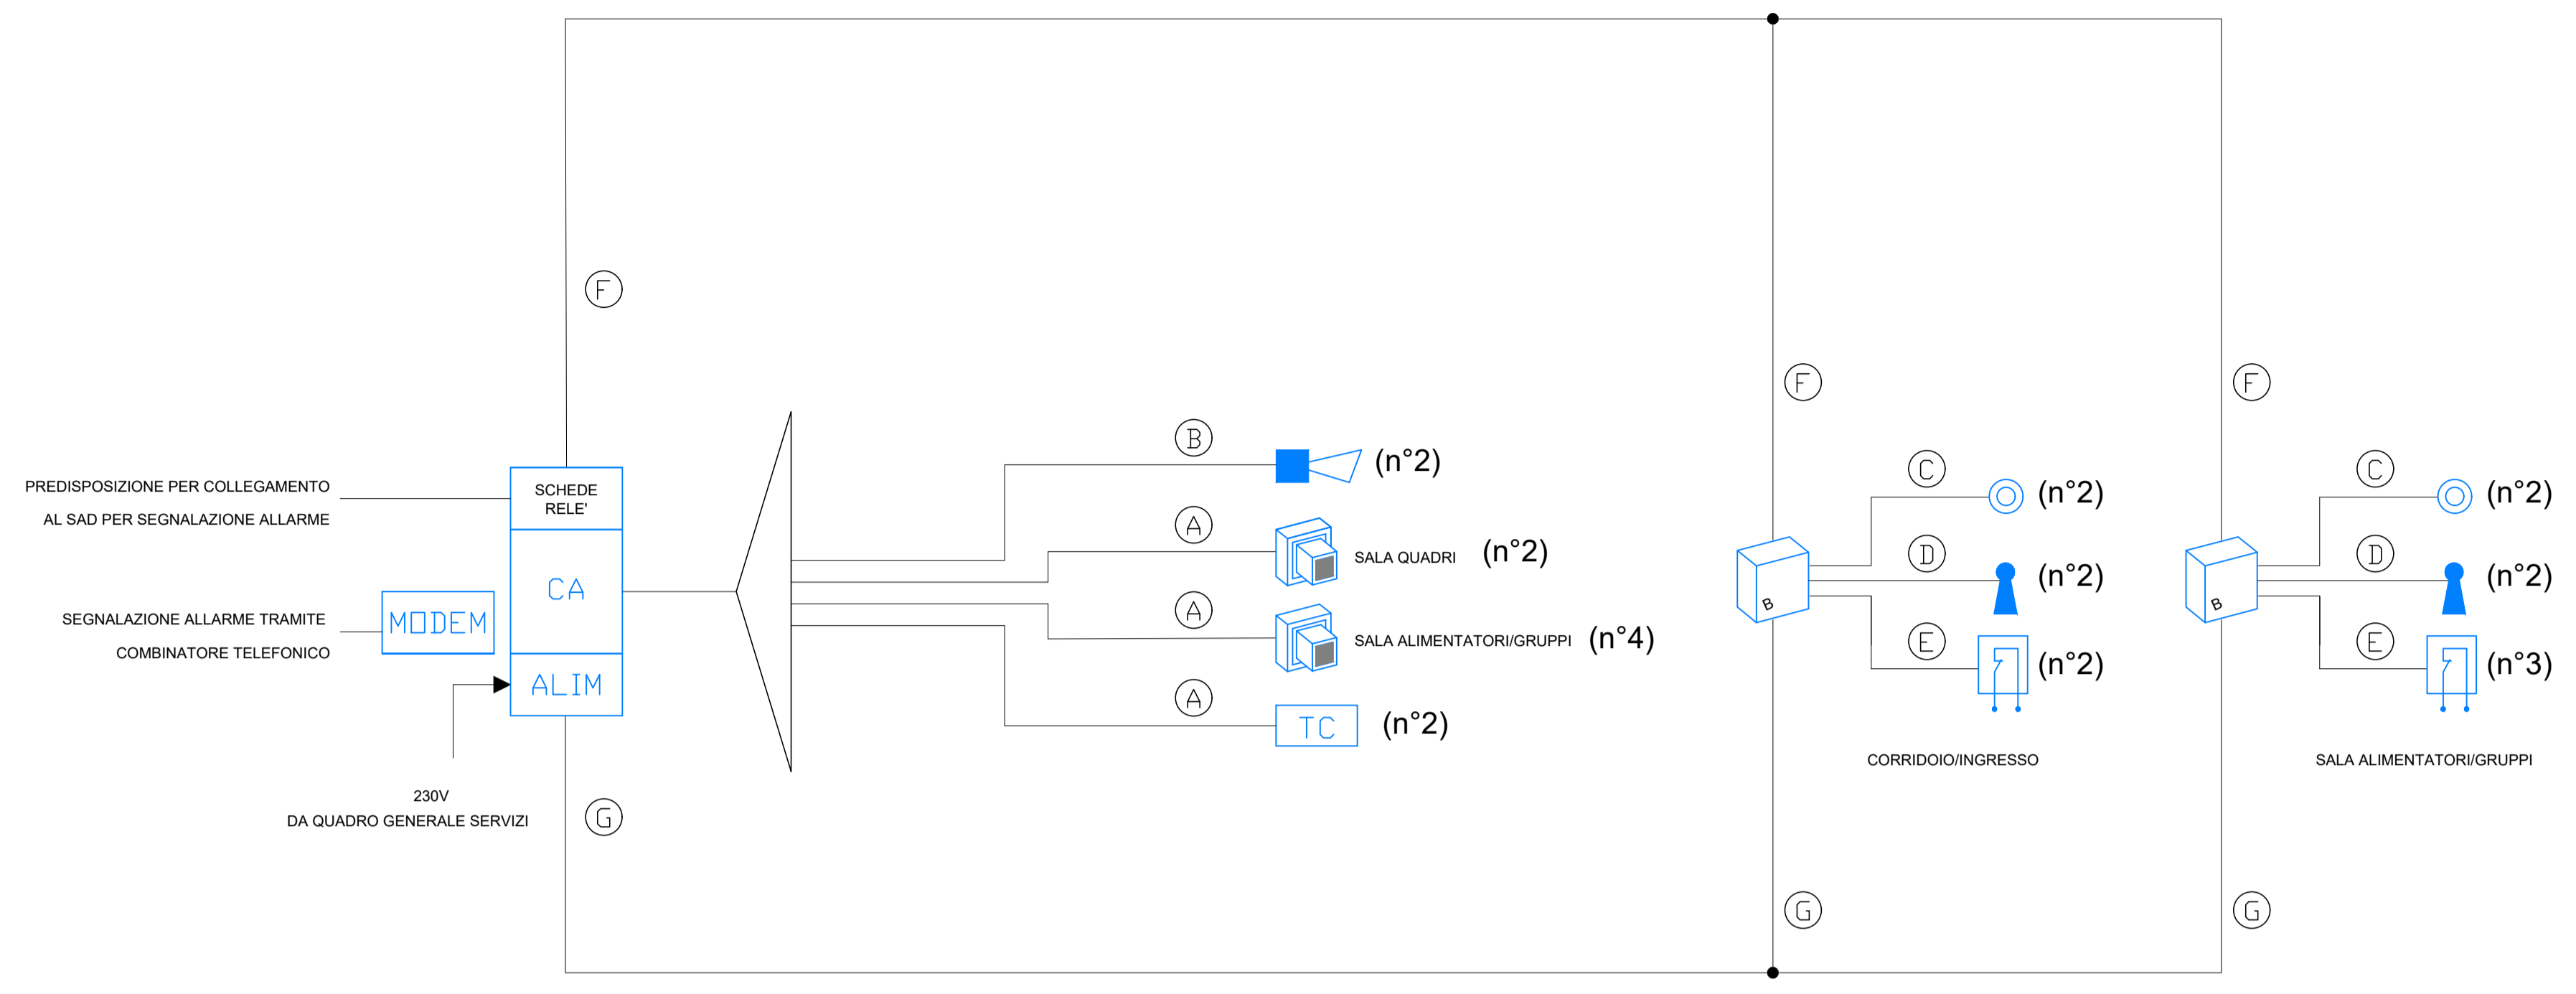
F

PREDISPOSIZIONE PER COLLEGAMENTO
AL SAD PER SEGNALAZIONE ALLARME

SCHEDE RELE'

CA

SEGNALAZIONE ALLARME TRAMITE
COMBINATORE TELEFONICO

MODEM

ALIM

230V
DA QUADRO GENERALE SERVIZI

G

B
(n°2)

A
SALA QUADRI (n°2)

A
SALA ALIMENTATORI/GRUPPI (n°4)

A
TC (n°2)

F

C
(n°2)

D
(n°2)

B

E
(n°2)

CORRIDOIO/INGRESSO

G

F

C
(n°2)

D
(n°2)

B

E
(n°3)

SALA ALIMENTATORI/GRUPPI

G